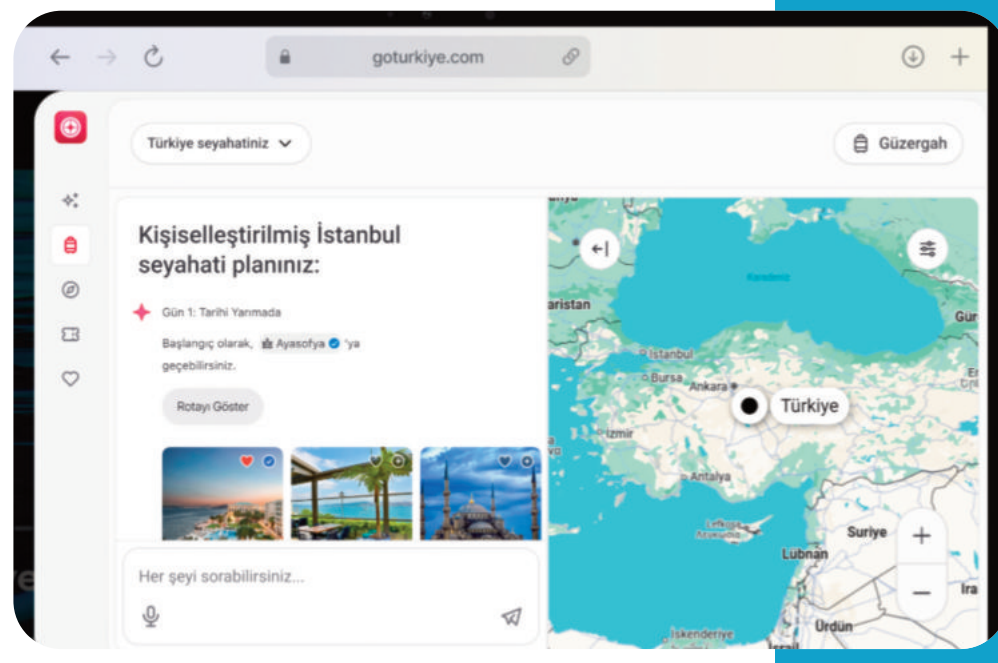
goturkiye.com

Türkiye seyahatiniz

Güzergah

Kişiselleştirilmiş İstanbul seyahati planınız:

Gün 1: Tarihi Yarımada

Başlangıç olarak, Ayasofya 'ya geçebilirsiniz.

Rotayı Göster

Her şeyi sorabilirsiniz...

Karadeniz

aristan

Gür

İstanbul

Bursa

Ankara

Türkiye

İzmir

Antalya

Lefkoşa

Suriye

Lübnan

Ira

Ürdün

İskenderiye

+

−